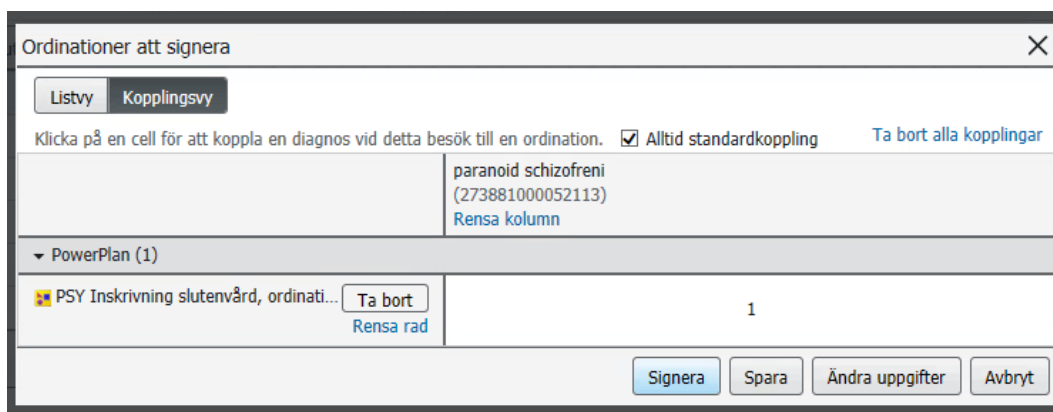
Ordinationer att signera

Listvy | Kopplingsvy

Klicka på en cell för att koppla en diagnos vid detta besök till en ordination. ☑ Alltid standardkoppling

Ta bort alla kopplingar

| | paranoid schizofreni (273881000052113) Rensa kolumn |
|---|---|
| ▾ PowerPlan (1) | |
| PSY Inskrivning slutenvård, ordinati... Ta bort Rensa rad | 1 |

Signera | Spara | Ändra uppgifter | Avbryt